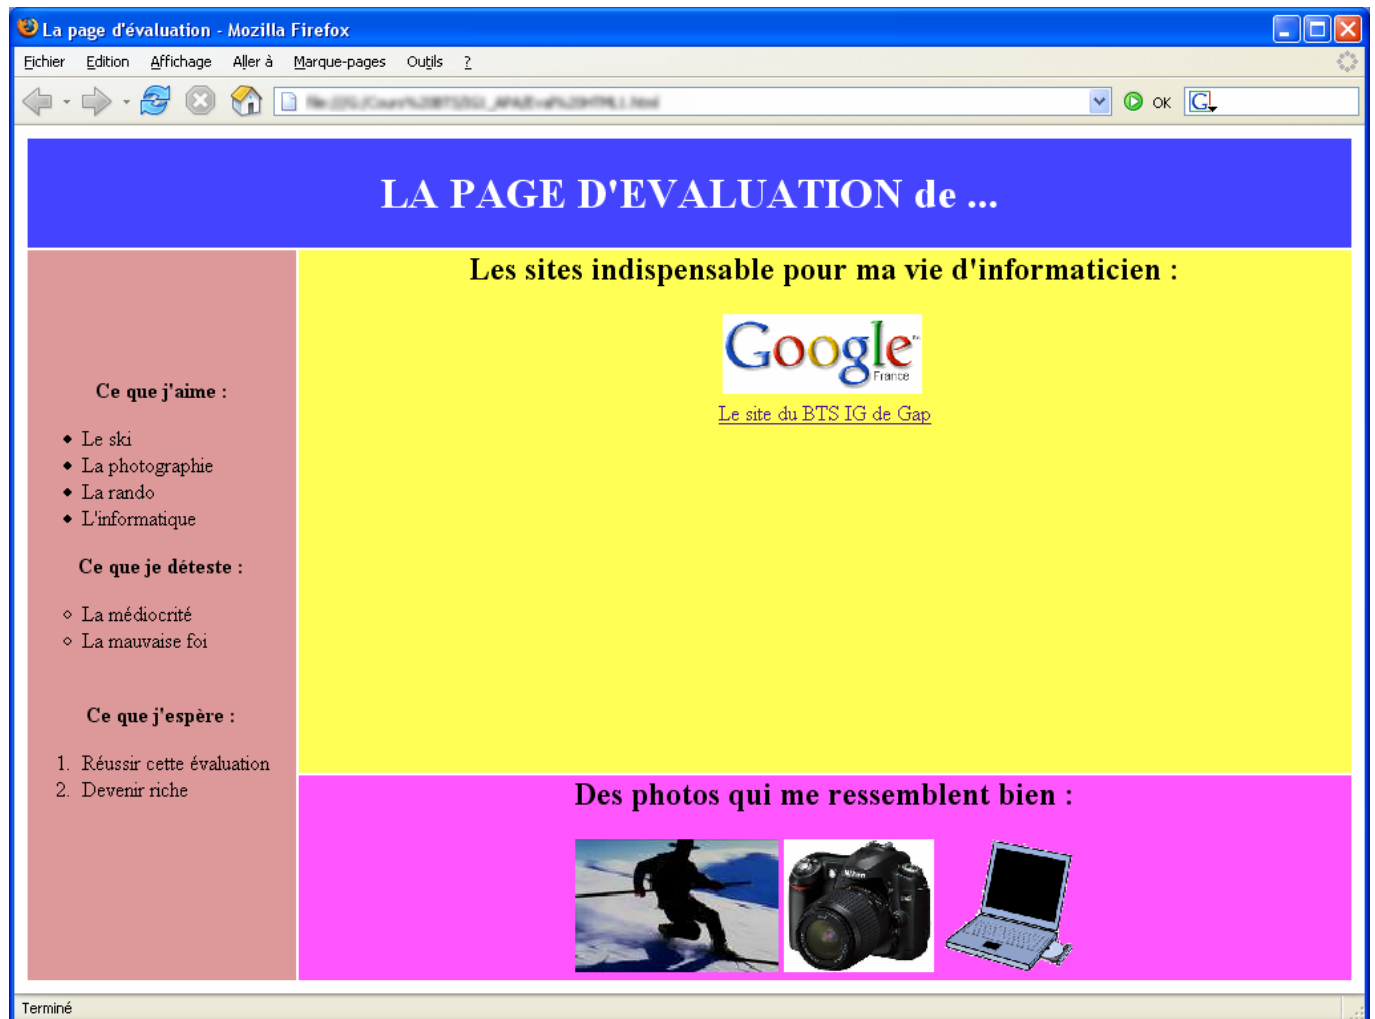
La page d'évaluation - Mozilla Firefox

Fichier Edition Affichage Aller à Marque-pages Outils ?

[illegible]

OK

LA PAGE D'EVALUATION de ...

Ce que j'aime :

- Le ski
- La photographie
- La rando
- L'informatique

Ce que je déteste :

- La médiocrité
- La mauvaise foi

Ce que j'espère :

1. Réussir cette évaluation
2. Devenir riche

Les sites indispensable pour ma vie d'informaticien :

Google France

Le site du BTS IG de Gap

Des photos qui me ressemblent bien :

Nikon

Terminé